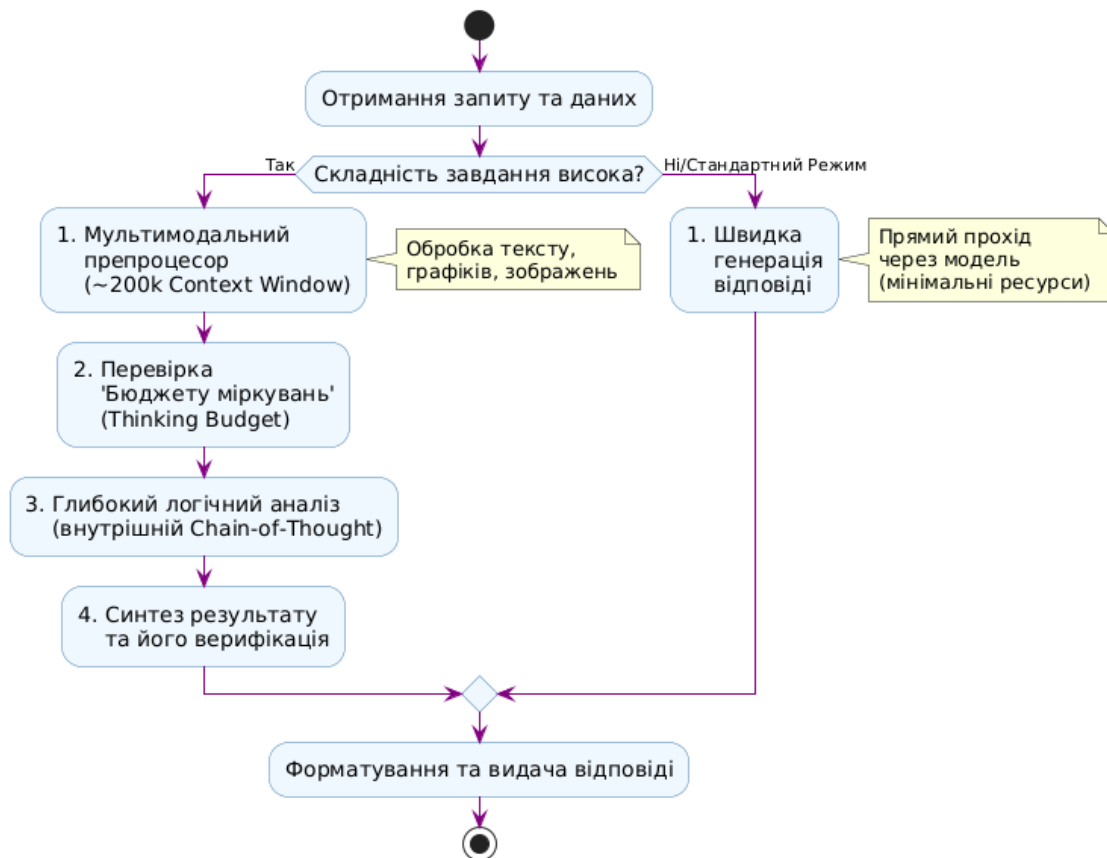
Отримання запиту та даних

Складність завдання висока?

Так

Ні/Стандартний Режим

1. Мультимодальний препроцесор (~200k Context Window)

Обробка тексту, графіків, зображень

2. Перевірка 'Бюджету міркувань' (Thinking Budget)

3. Глибокий логічний аналіз (внутрішній Chain-of-Thought)

4. Синтез результату та його верифікація

1. Швидка генерація відповіді

Прямий прохід через модель (мінімальні ресурси)

Форматування та видача відповіді